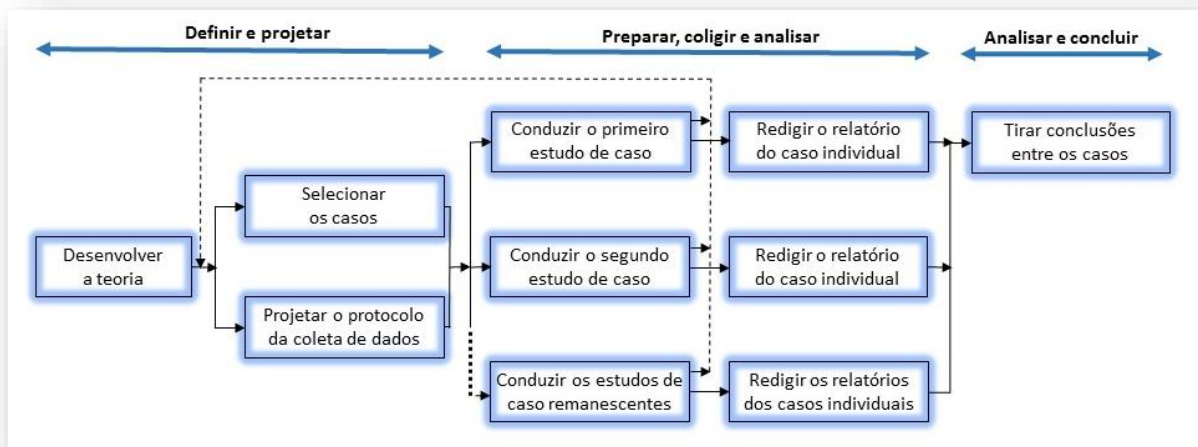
Definir e projetar

Preparar, coligir e analisar

Analisar e concluir

Desenvolver a teoria

Selecionar os casos

Projetar o protocolo da coleta de dados

Conduzir o primeiro estudo de caso

Conduzir o segundo estudo de caso

Conduzir os estudos de caso remanescentes

Redigir o relatório do caso individual

Redigir o relatório do caso individual

Redigir os relatórios dos casos individuais

Tirar conclusões entre os casos